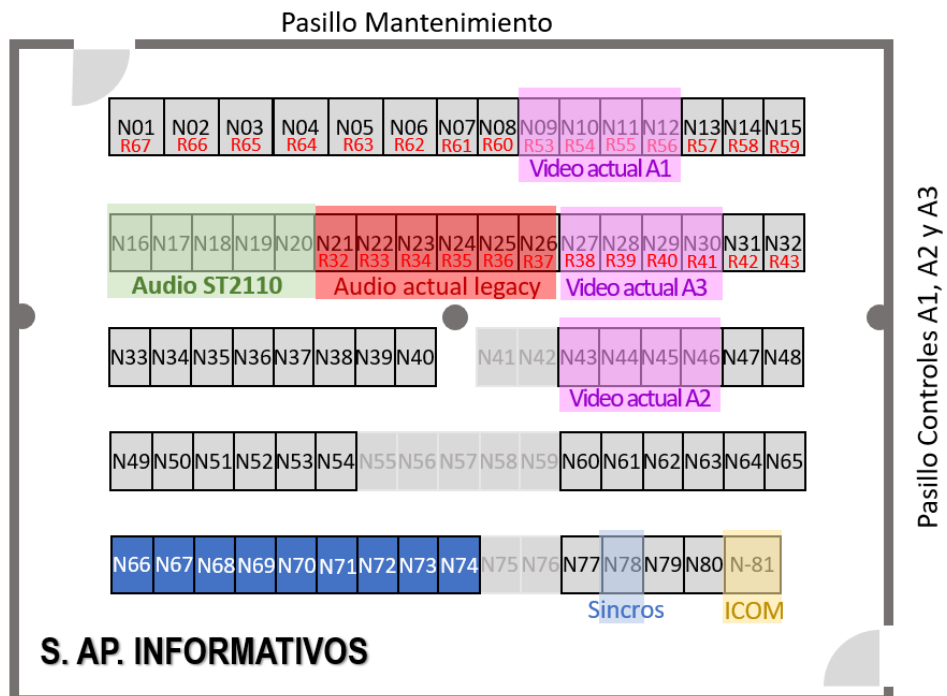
Pasillo Mantenimiento

N01 R67 N02 R66 N03 R65 N04 R64 N05 R63 N06 R62 N07 R61 N08 R60 N09 R53 N10 R54 N11 R55 N12 R56 N13 R57 N14 R58 N15 R59

Video actual A1

N16 N17 N18 N19 N20 N21 R32 N22 R33 N23 R34 N24 R35 N25 R36 N26 R37 N27 R38 N28 R39 N29 R40 N30 R41 N31 R42 N32 R43

Audio ST2110

Audio actual legacy

Video actual A3

N33 N34 N35 N36 N37 N38 N39 N40 N41 N42 N43 N44 N45 N46 N47 N48

Video actual A2

N49 N50 N51 N52 N53 N54 N55 N56 N57 N58 N59 N60 N61 N62 N63 N64 N65

N66 N67 N68 N69 N70 N71 N72 N73 N74 N75 N76 N77 N78 N79 N80 N-81

Sincros

ICOM

Pasillo Controles A1, A2 y A3

S. AP. INFORMATIVOS